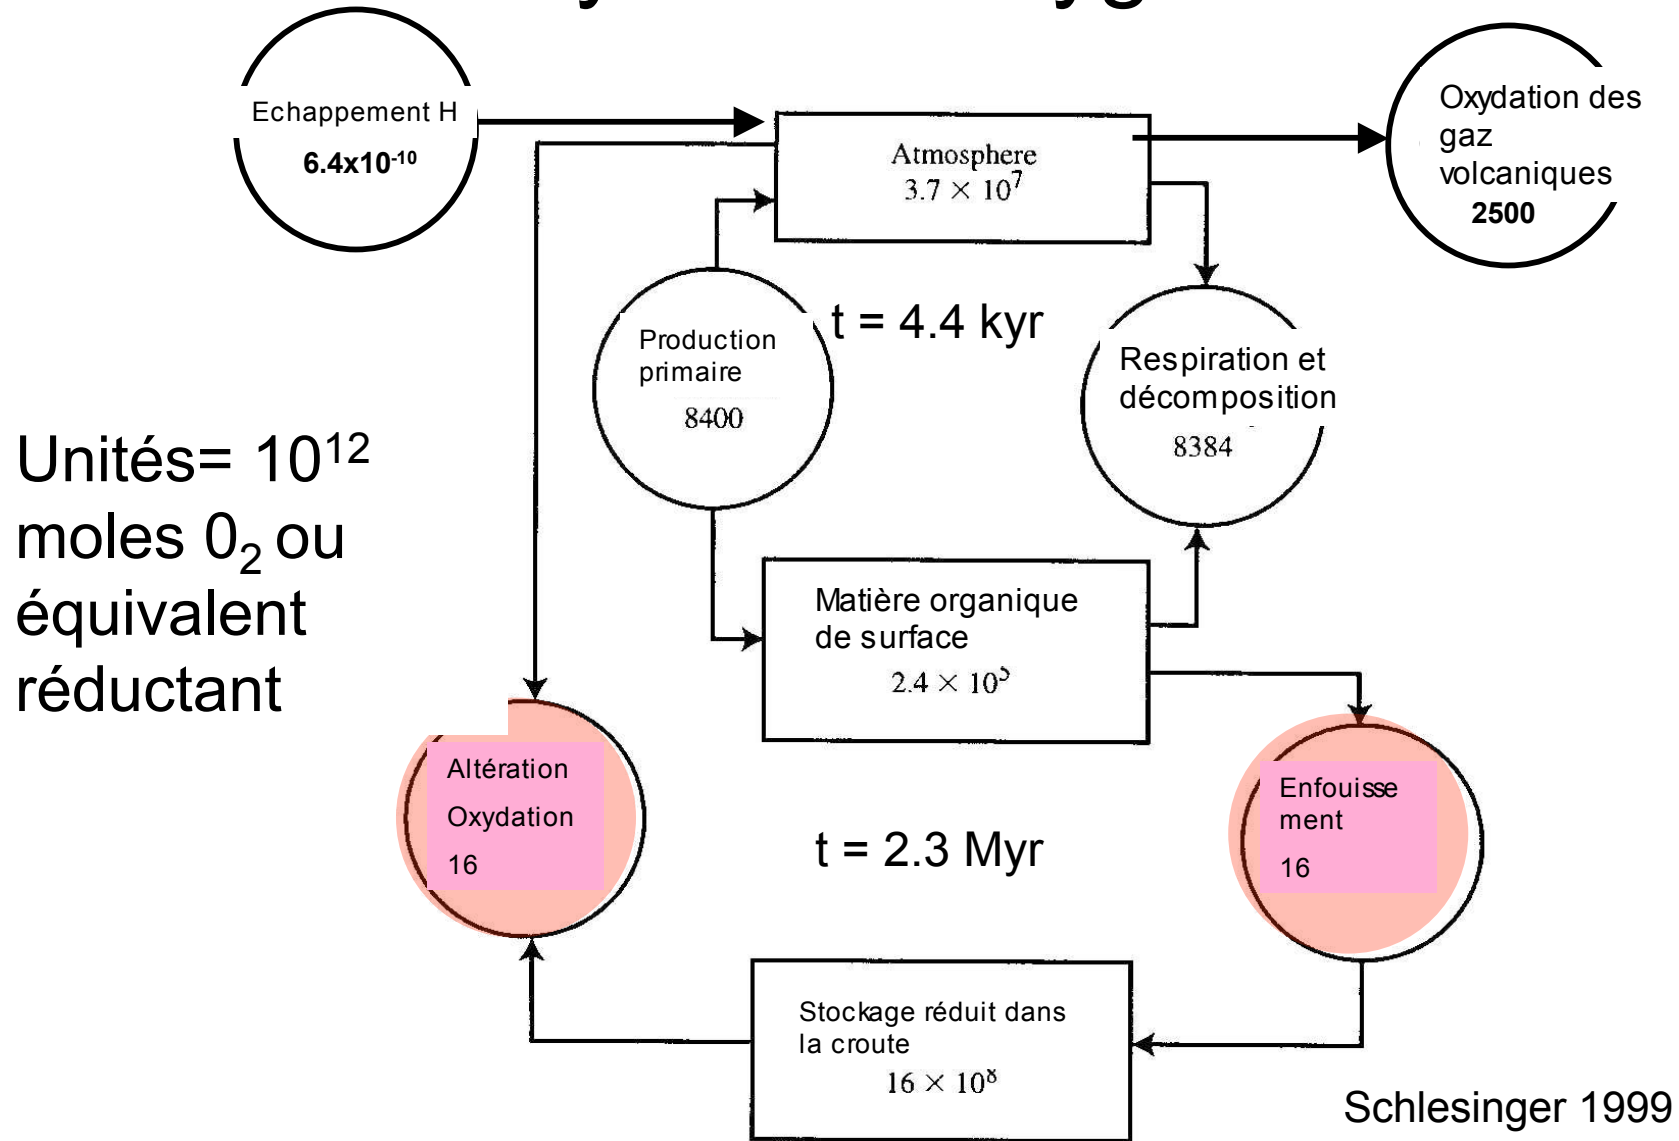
Echappement H
6.4x10$^{-10}$

Atmosphere
$3.7 \times 10^7$

Oxydation des gaz volcaniques
2500

Production primaire
8400

t = 4.4 kyr

Respiration et décomposition
8384

Unités= $10^{12}$ moles $0_2$ ou équivalent réductant

Matière organique de surface
$2.4 \times 10^5$

Altération
Oxydation
16

t = 2.3 Myr

Enfouisse ment
16

Stockage réduit dans la croute
$16 \times 10^8$

Schlesinger 1999